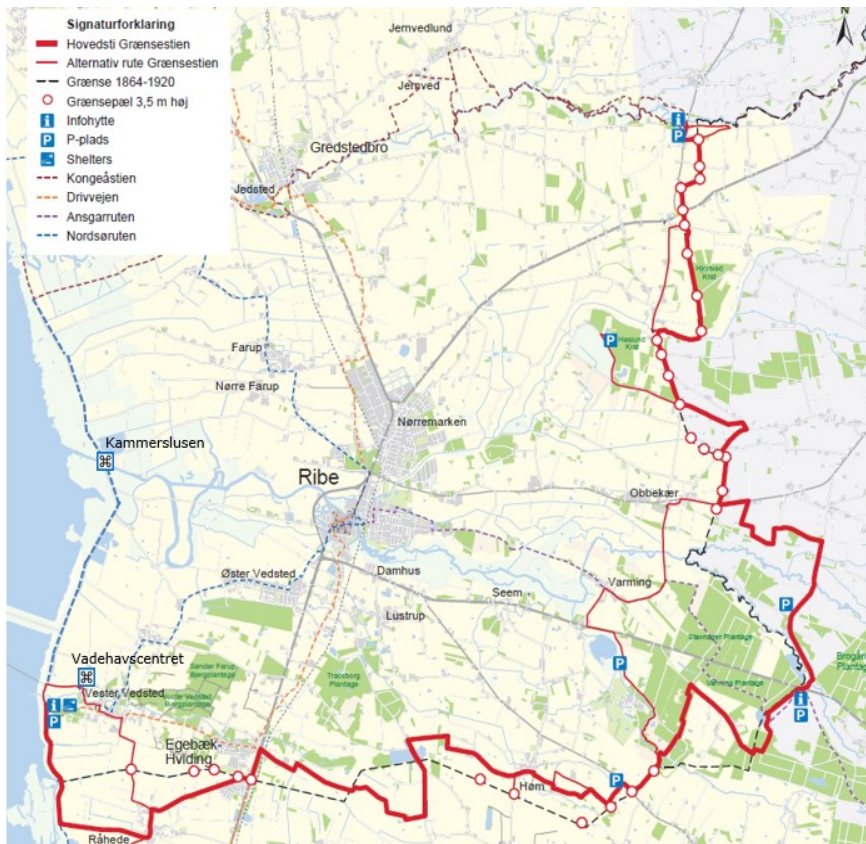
Signaturforklaring
Hovedsti Grænsestien
Alternativ rute Grænsestien
Grænse 1864-1920
Grænsepæl 3,5 m høj
Infohytte
P-plads
Shelters
Kongeåstien
Drivvejen
Ansgarruten
Nordsøruten

N
Jernvedlund
Jernved
Gredstedbro
Jedsted
Hjortlund Krat
Hastrup Krat
Farup
Nørre Farup
Kammerslusen
Nørremarken
Ribe
Obbekær
Øster Vedsted
Damhus
Seem
Varming
Lustrup
Stavnager Plantage
Varming Plantage
Brogaard Plantage
Vadehavscentret
Vester Vedsted
Sønder Farup Plantage
Egebæk-Hviding
Tracesborg Plantage
Høm
Råhede